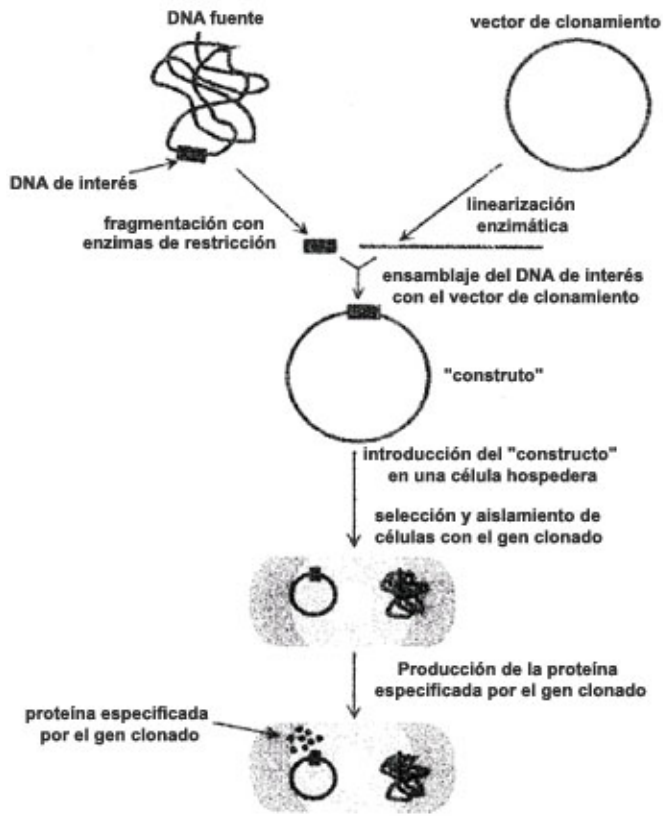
DNA fuente

vector de clonamiento

DNA de interés

fragmentación con enzimas de restricción

linearización enzimática

ensamblaje del DNA de interés con el vector de clonamiento

"construto"

introducción del "constructo" en una célula hospedera

selección y aislamiento de células con el gen clonado

Producción de la proteína especificada por el gen clonado

proteína especificada por el gen clonado